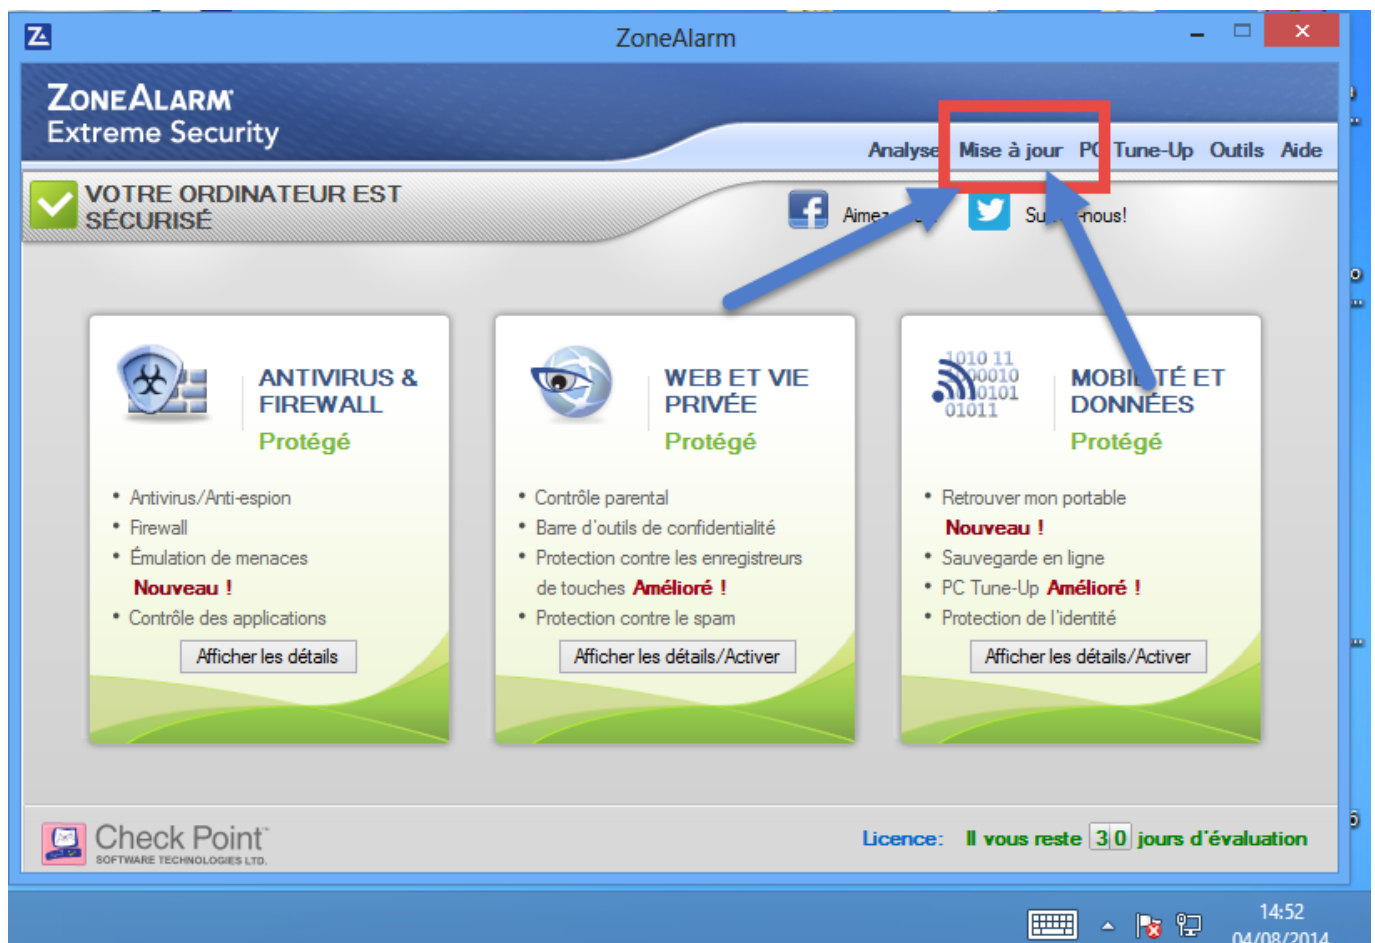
ZoneAlarm

ZONEALARM
Extreme Security

Analyse Mise à jour PC Tune-Up Outils Aide

VOTRE ORDINATEUR EST SÉCURISÉ

Aimez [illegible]

Su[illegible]nous!

ANTIVIRUS & FIREWALL
Protégé

• Antivirus/Anti-espion
• Firewall
• Émulation de menaces Nouveau !
• Contrôle des applications

Afficher les détails

WEB ET VIE PRIVÉE
Protégé

• Contrôle parental
• Barre d'outils de confidentialité
• Protection contre les enregistreurs de touches Amélioré !
• Protection contre le spam

Afficher les détails/Activer

1010 11 00010 0101 01011

MOBI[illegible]TÉ ET DONNÉES
Protégé

• Retrouver mon portable Nouveau !
• Sauvegarde en ligne
• PC Tune-Up Amélioré !
• Protection de l'identité

Afficher les détails/Activer

Check Point
SOFTWARE TECHNOLOGIES LTD.

Licence: Il vous reste 30 jours d'évaluation

14:52
04/08/2014